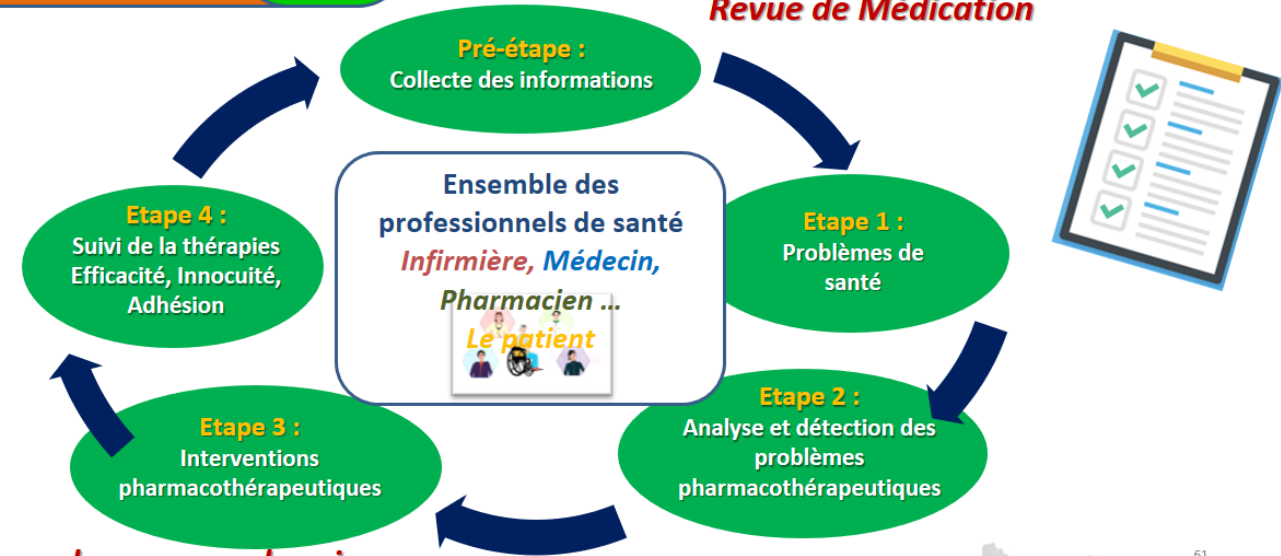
Revue de Médication

Pré-étape :
Collecte des informations

Ensemble des professionnels de santé
Infirmière, Médecin, Pharmacien …
Le patient

Etape 1 :
Problèmes de santé

Etape 2 :
Analyse et détection des problèmes pharmacothérapeutiques

Etape 3 :
Interventions pharmacothérapeutiques

Etape 4 :
Suivi de la thérapies
Efficacité, Innocuité, Adhésion

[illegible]

61